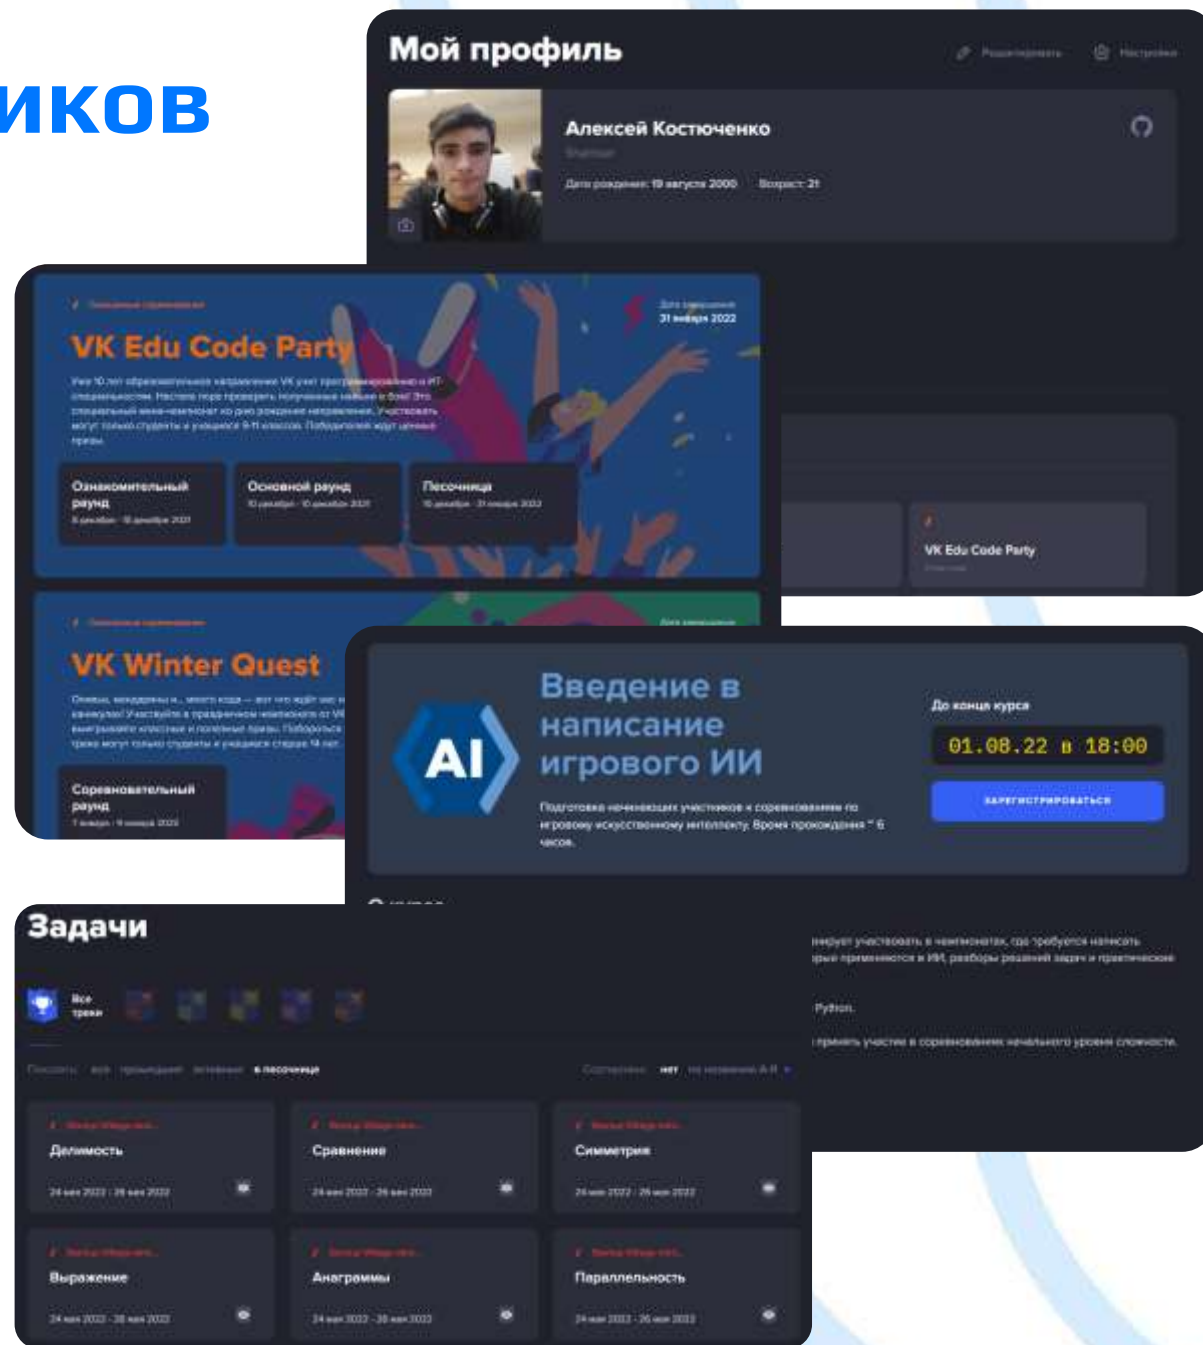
иков

Мой профиль

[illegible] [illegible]

Алексей Костюченко

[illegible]

Дата рождения: 19 августа 2000 Возраст: 21

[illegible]

Дата завершения 31 января 2022

VK Edu Code Party

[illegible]

Ознакомительный раунд
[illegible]

Основной раунд
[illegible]

Песочница
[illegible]

VK Edu Code Party

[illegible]

VK Winter Quest

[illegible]

Соревновательный раунд
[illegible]

AI

Введение в написание игрового ИИ

Подготовка начинающих участников к соревнованиям по игровому искусственному интеллекту. Время прохождения ~ 6 часов.

До конца курса

01.08.22 в 18:00

ЗАРЕГИСТРИРОВАТЬСЯ

О курсе

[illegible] участвовать в чемпионатах, где требуется написать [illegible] применяются в ИИ, разборы решений задач и практические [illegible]

Python.

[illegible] принять участие в соревнованиях начального уровня сложности.

Задачи

Все треки

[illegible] в песочнице

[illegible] нет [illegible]

Делимость
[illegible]

Сравнение
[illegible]

Симметрия
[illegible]

Выражение
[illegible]

Анаграммы
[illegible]

Параллельность
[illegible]